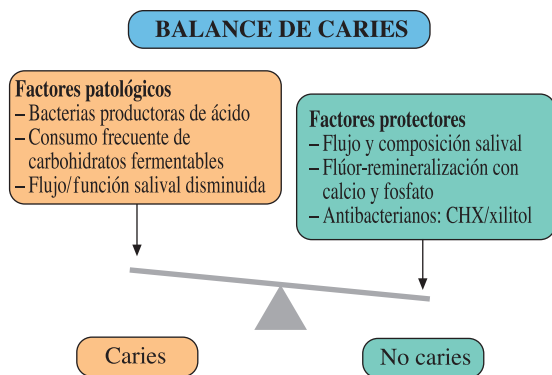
BALANCE DE CARIES

Factores patológicos
– Bacterias productoras de ácido
– Consumo frecuente de carbohidratos fermentables
– Flujo/función salival disminuida

Factores protectores
– Flujo y composición salival
– Flúor-remineralización con calcio y fosfato
– Antibacterianos: CHX/xilitol

Caries

No caries